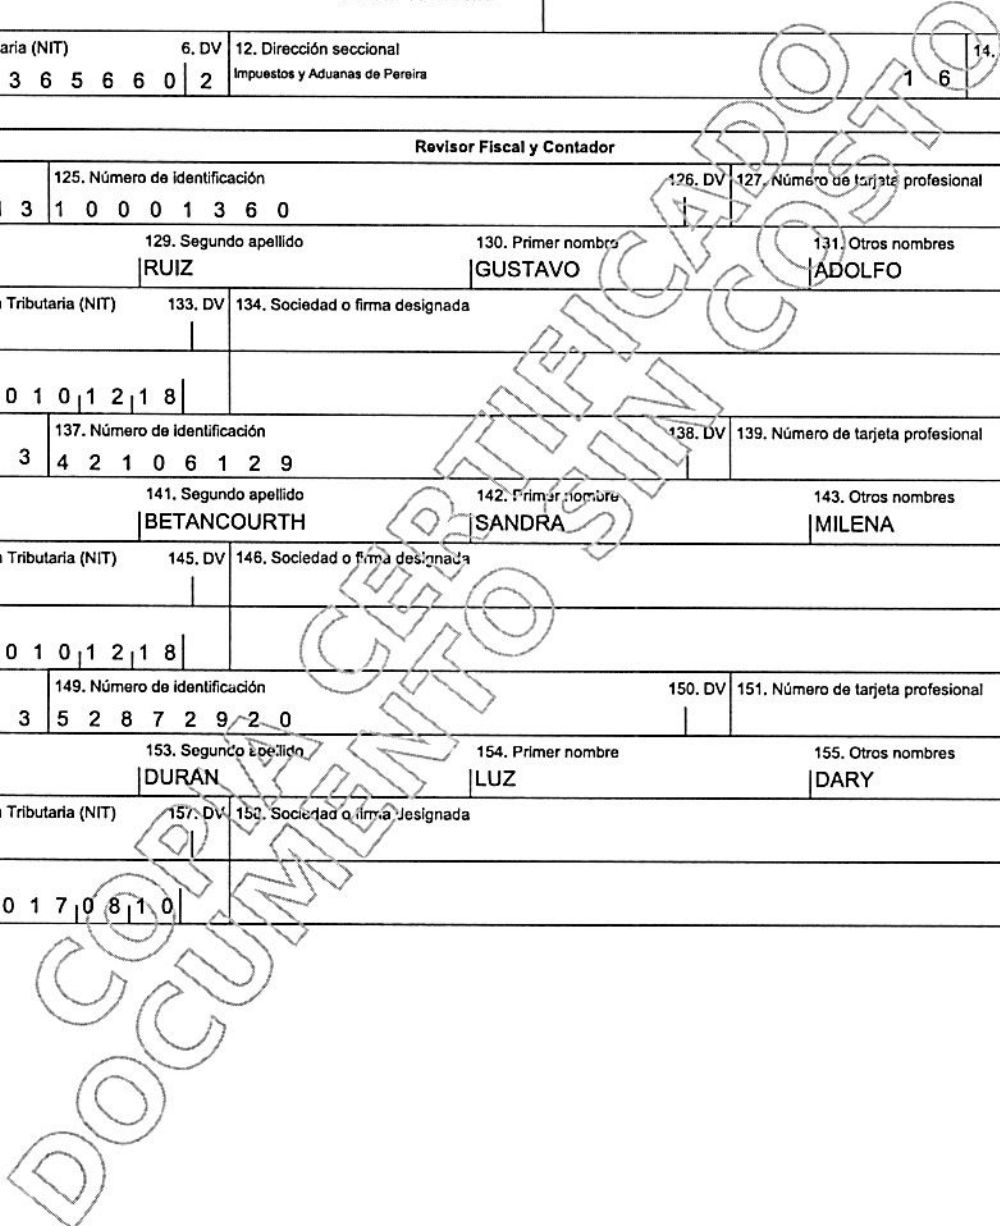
aria (NIT) 6. DV 12. Dirección seccional 14.
3 6 5 6 6 0 2 Impuestos y Aduanas de Pereira 1 6

Revisor Fiscal y Contador

3 125. Número de identificación 1 0 0 0 1 3 6 0 126. DV 127. Número de tarjeta profesional

129. Segundo apellido RUIZ 130. Primer nombre GUSTAVO 131. Otros nombres ADOLFO

n Tributaria (NIT) 133. DV 134. Sociedad o firma designada

0 1 0 1 2 1 8

3 137. Número de identificación 4 2 1 0 6 1 2 9 138. DV 139. Número de tarjeta profesional

141. Segundo apellido BETANCOURTH 142. Primer nombre SANDRA 143. Otros nombres MILENA

n Tributaria (NIT) 145. DV 146. Sociedad o firma designada

0 1 0 1 2 1 8

3 149. Número de identificación 5 2 8 7 2 9 2 0 150. DV 151. Número de tarjeta profesional

153. Segundo apellido DURAN 154. Primer nombre LUZ 155. Otros nombres DARY

n Tributaria (NIT) 157. DV 158. Sociedad o firma designada

0 1 7 0 8 1 0

COPIA CERTIFICADO
DOCUMENTO SIN COSTO